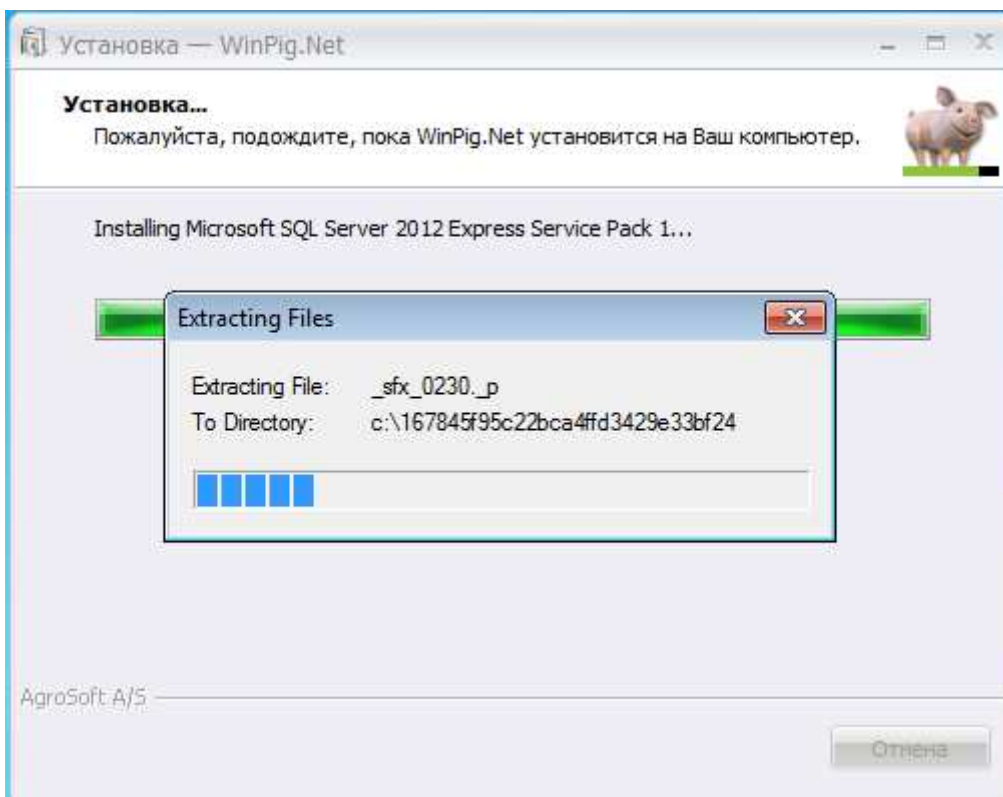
Установка — WinPig.Net

Установка...
Пожалуйста, подождите, пока WinPig.Net установится на Ваш компьютер.

Installing Microsoft SQL Server 2012 Express Service Pack 1...

Extracting Files

Extracting File: _sfx_0230._p
To Directory: c:\167845f95c22bca4ffd3429e33bf24

AgroSoft A/S

Отмена